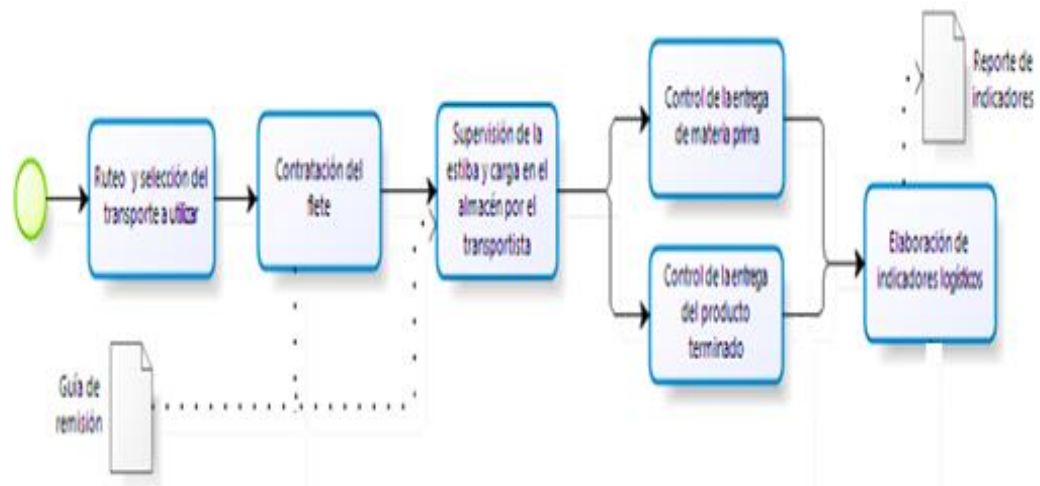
Ruteo y selección del transporte a utilizar

Contratación del flete

Supervisión de la estiba y carga en el almacén por el transportista

Control de la entrega de materia prima

Control de la entrega del producto terminado

Elaboración de indicadores logísticos

Reporte de indicadores

Guía de remisión